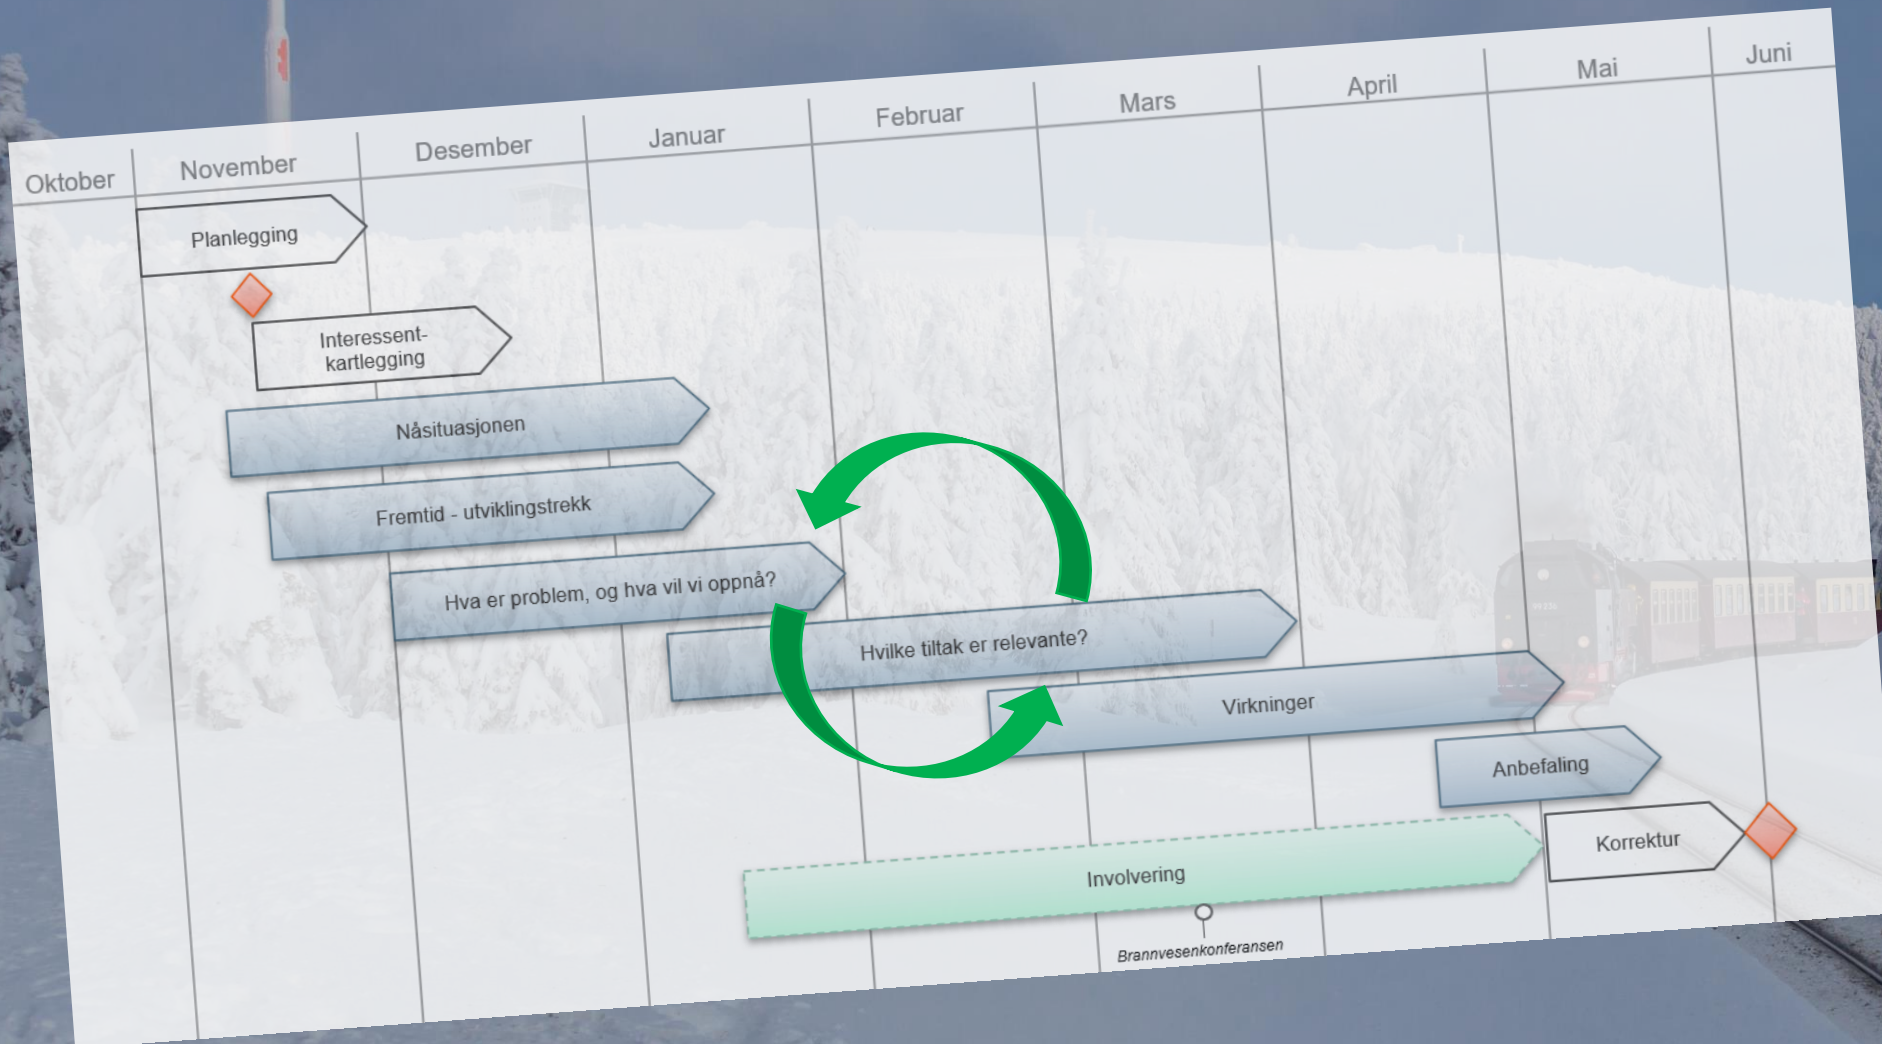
Oktober November Desember Januar Februar Mars April Mai Juni

Planlegging

Interessentkartlegging

Nåsituasjonen

Fremtid - utviklingstrekk

Hva er problem, og hva vil vi oppnå?

Hvilke tiltak er relevante?

Virkninger

Anbefaling

Korrektur

Involvering

Brannvesenkonferansen